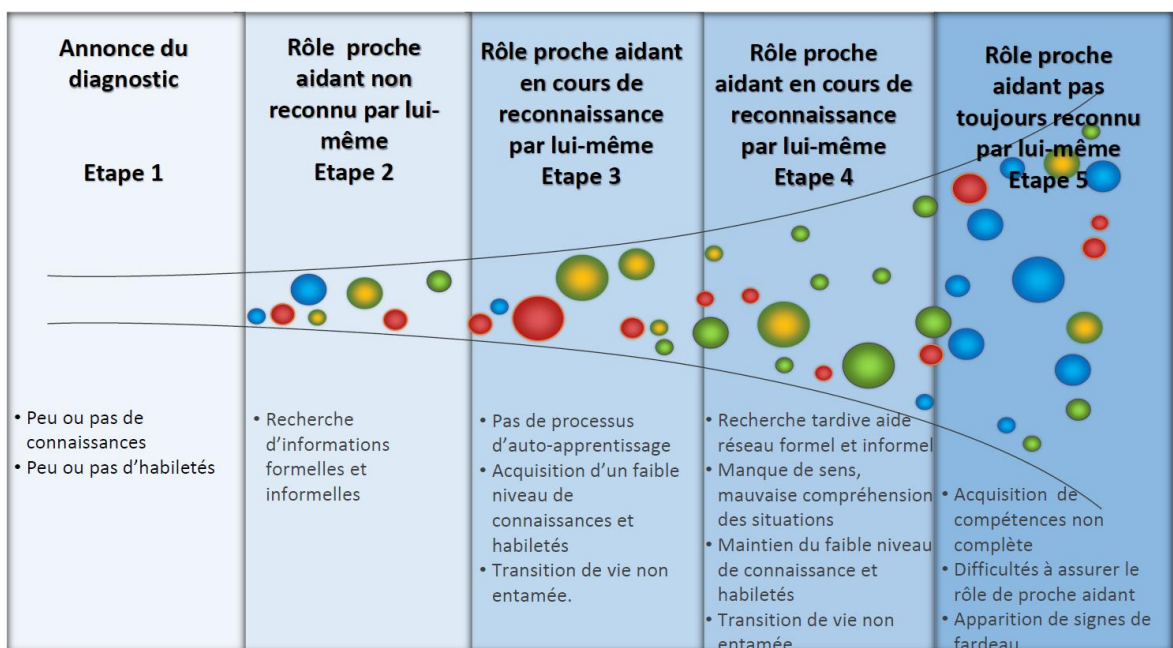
Annonce du diagnostic

Etape 1

• Peu ou pas de connaissances
• Peu ou pas d'habiletés

Rôle proche aidant non reconnu par lui-même
Etape 2

• Recherche d'informations formelles et informelles

Rôle proche aidant en cours de reconnaissance par lui-même
Etape 3

• Pas de processus d'auto-apprentissage
• Acquisition d'un faible niveau de connaissances et habiletés
• Transition de vie non entamée.

Rôle proche aidant en cours de reconnaissance par lui-même
Etape 4

• Recherche tardive aide réseau formel et informel
• Manque de sens, mauvaise compréhension des situations
• Maintien du faible niveau de connaissance et habiletés
• Transition de vie non entamée

Rôle proche aidant pas toujours reconnu par lui-même
Etape 5

• Acquisition de compétences non complète
• Difficultés à assurer le rôle de proche aidant
• Apparition de signes de fardeau